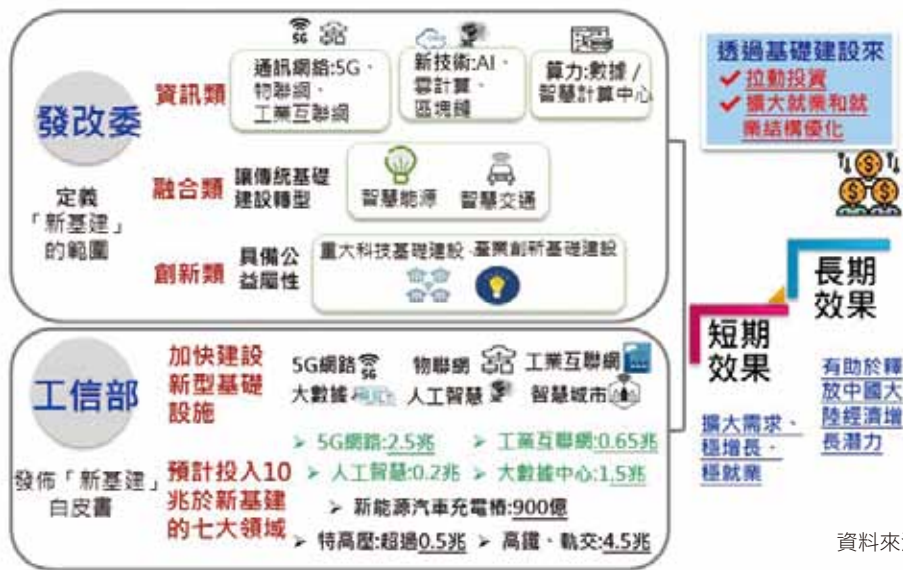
發改委

定義「新基建」的範圍

資訊類
通訊網絡:5G、物聯網、工業互聯網
新技術:AI、雲計算、區塊鏈
算力:數據/智慧計算中心

融合類
讓傳統基礎建設轉型
智慧能源　智慧交通

創新類
具備公益屬性
重大科技基礎建設　產業創新基礎建設

工信部

發佈「新基建」白皮書

加快建設新型基礎設施
5G網路　物聯網　工業互聯網
大數據　人工智慧　智慧城市

預計投入10兆於新基建的七大領域
➢ 5G網路:2.5兆　➢ 工業互聯網:0.65兆
➢ 人工智慧:0.2兆　➢ 大數據中心:1.5兆
➢ 新能源汽車充電樁:900億
➢ 特高壓:超過0.5兆　➢ 高鐵、軌交:4.5兆

透過基礎建設來
✔ 拉動投資
✔ 擴大就業和就業結構優化

短期效果
擴大需求、穩增長、穩就業

長期效果
有助於釋放中國大陸經濟增長潛力

資料來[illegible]